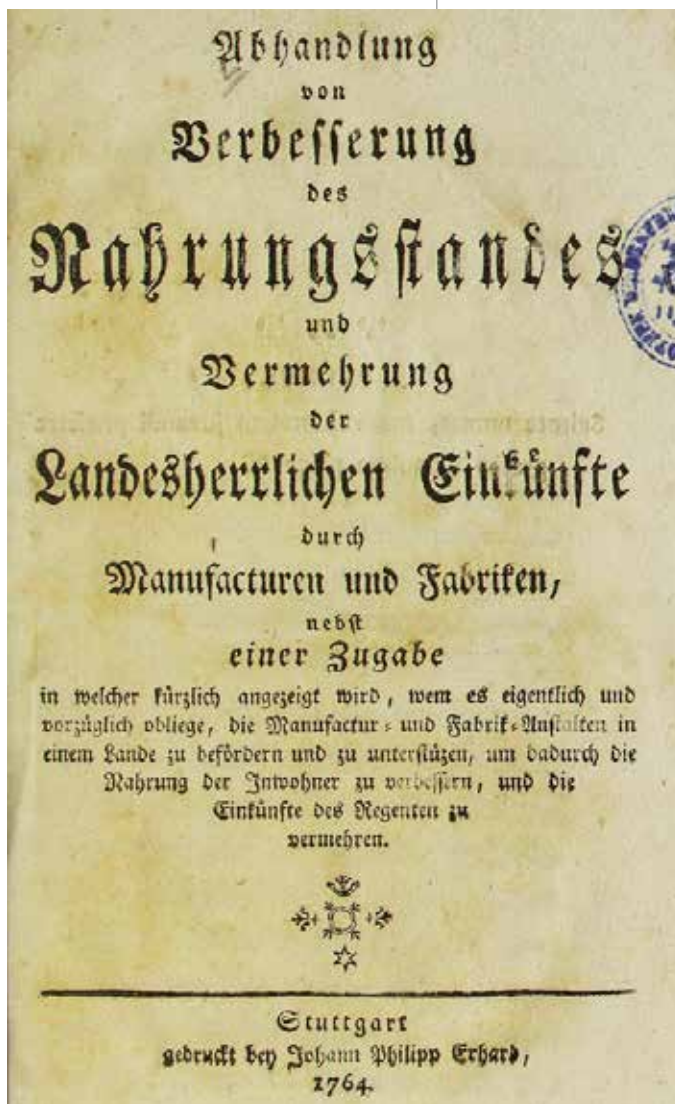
Abhandlung
von
Verbesserung
des
Nahrungsstandes
und
Vermehrung
der
Landesherrlichen Einkünfte
durch
Manufacturen und Fabriken,
nebst
einer Zugabe
in welcher kürzlich angezeigt wird, wem es eigentlich und vorzüglich obliege, die Manufactur- und Fabrik-Anstalten in einem Lande zu befördern und zu unterstüzen, um dadurch die Nahrung der Inwohner zu verbessern, und die Einkünfte des Regenten zu vermehren.

Stuttgart
gedruckt bey Johann Philipp Erhard,
1764.